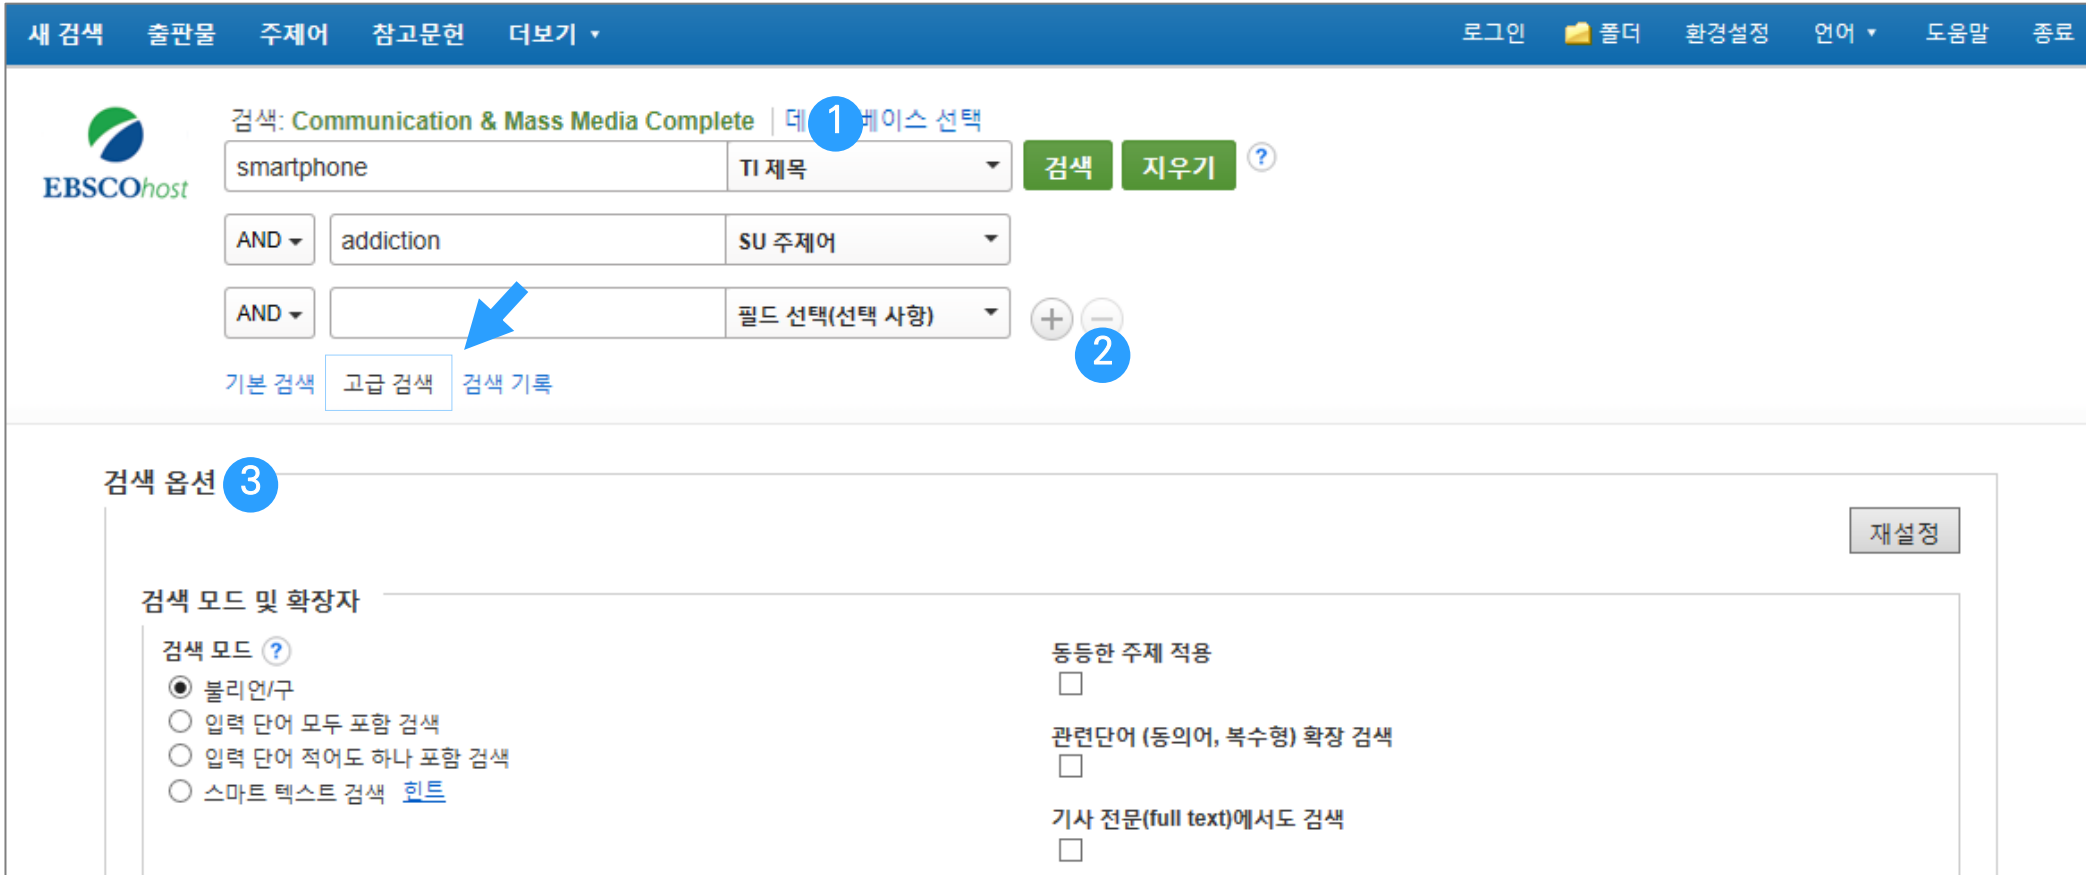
새 검색 출판물 주제어 참고문헌 더보기 ▾ 로그인 폴더 환경설정 언어 ▾ 도움말 종료

EBSCOhost

검색: Communication & Mass Media Complete | 데 1 베이스 선택

smartphone TI 제목 검색 지우기 ?

AND addiction SU 주제어

AND 필드 선택(선택 사항) 2

기본 검색 고급 검색 검색 기록

검색 옵션 3

재설정

검색 모드 및 확장자

검색 모드 ?

불리언/구

입력 단어 모두 포함 검색

입력 단어 적어도 하나 포함 검색

스마트 텍스트 검색 힌트

동등한 주제 적용

관련단어 (동의어, 복수형) 확장 검색

기사 전문(full text)에서도 검색